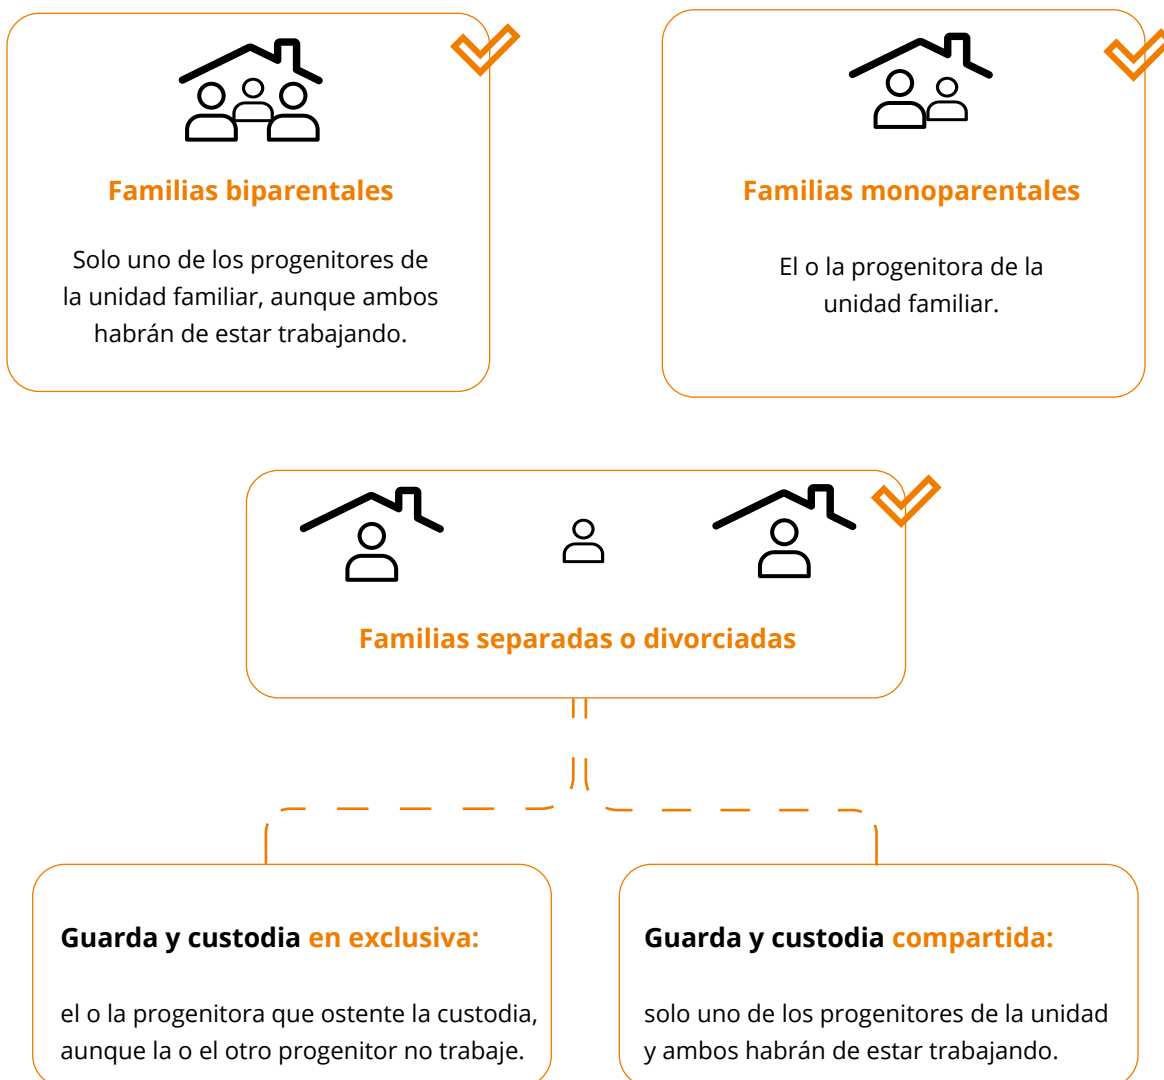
Familias biparentales

Solo uno de los progenitores de la unidad familiar, aunque ambos habrán de estar trabajando.

Familias monoparentales

El o la progenitora de la unidad familiar.

Familias separadas o divorciadas

Guarda y custodia en exclusiva:

el o la progenitora que ostente la custodia, aunque la o el otro progenitor no trabaje.

Guarda y custodia compartida:

solo uno de los progenitores de la unidad y ambos habrán de estar trabajando.